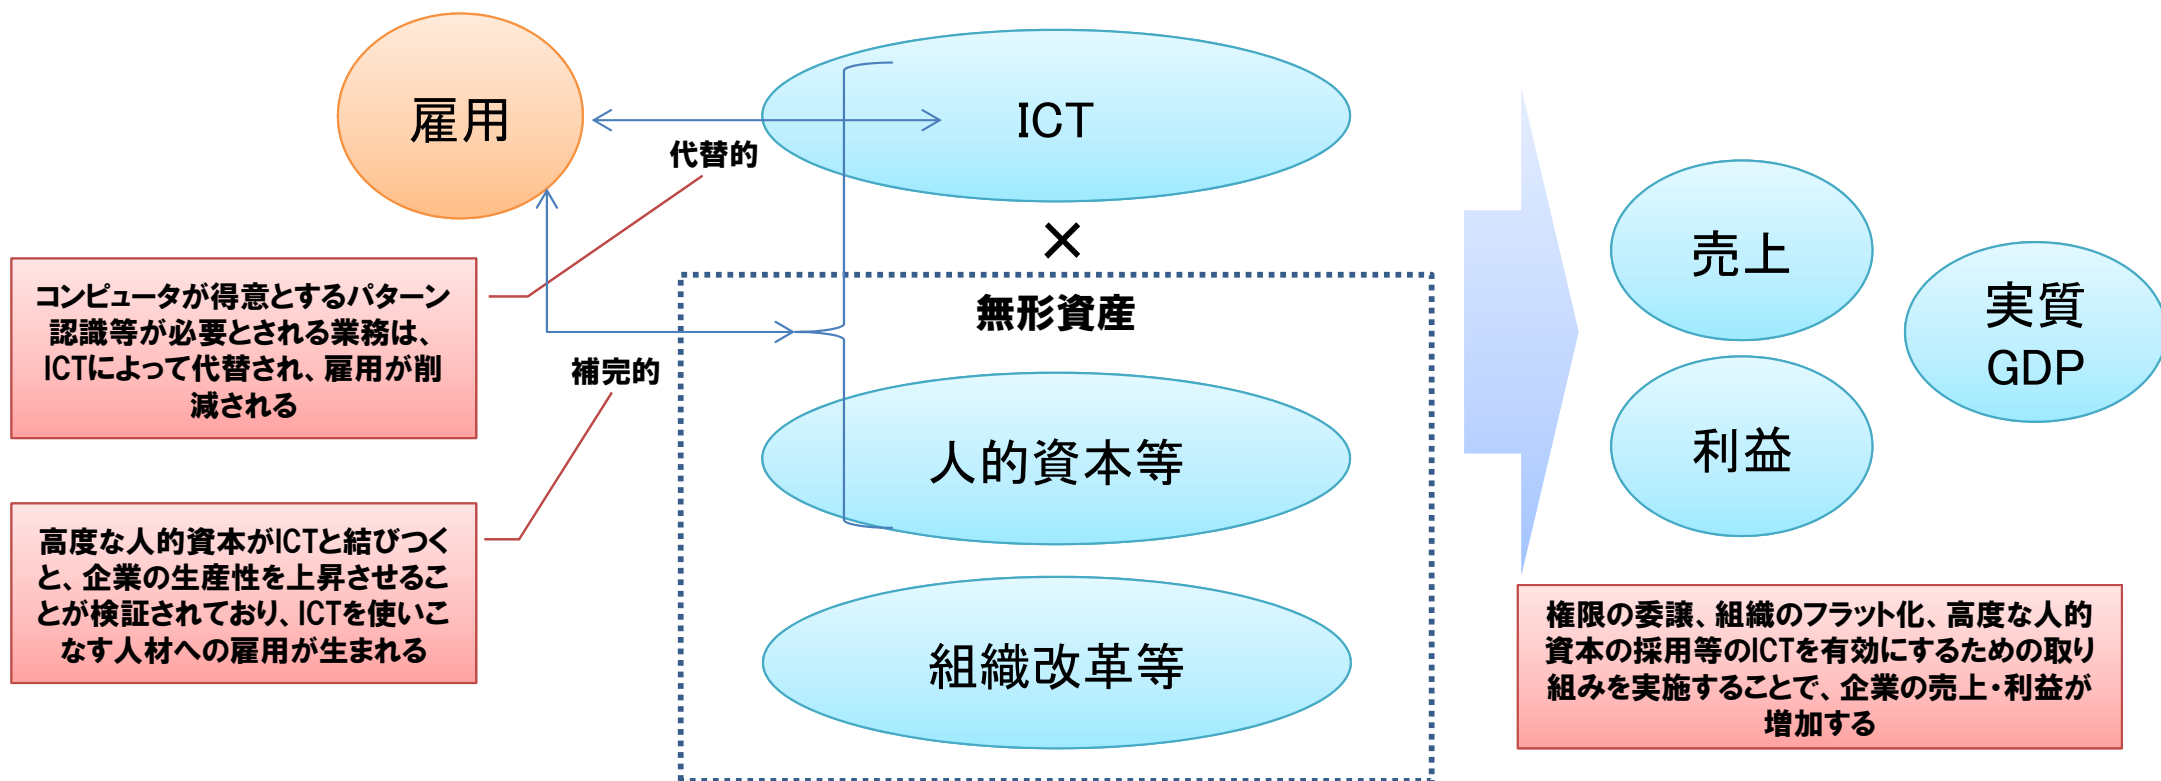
雇用

ICT

代替的

×

無形資産

補完的

人的資本等

組織改革等

コンピュータが得意とするパターン認識等が必要とされる業務は、ICTによって代替され、雇用が削減される

高度な人的資本がICTと結びつくと、企業の生産性を上昇させることが検証されており、ICTを使いこなす人材への雇用が生まれる

売上

利益

実質GDP

権限の委譲、組織のフラット化、高度な人的資本の採用等のICTを有効にするための取り組みを実施することで、企業の売上・利益が増加する